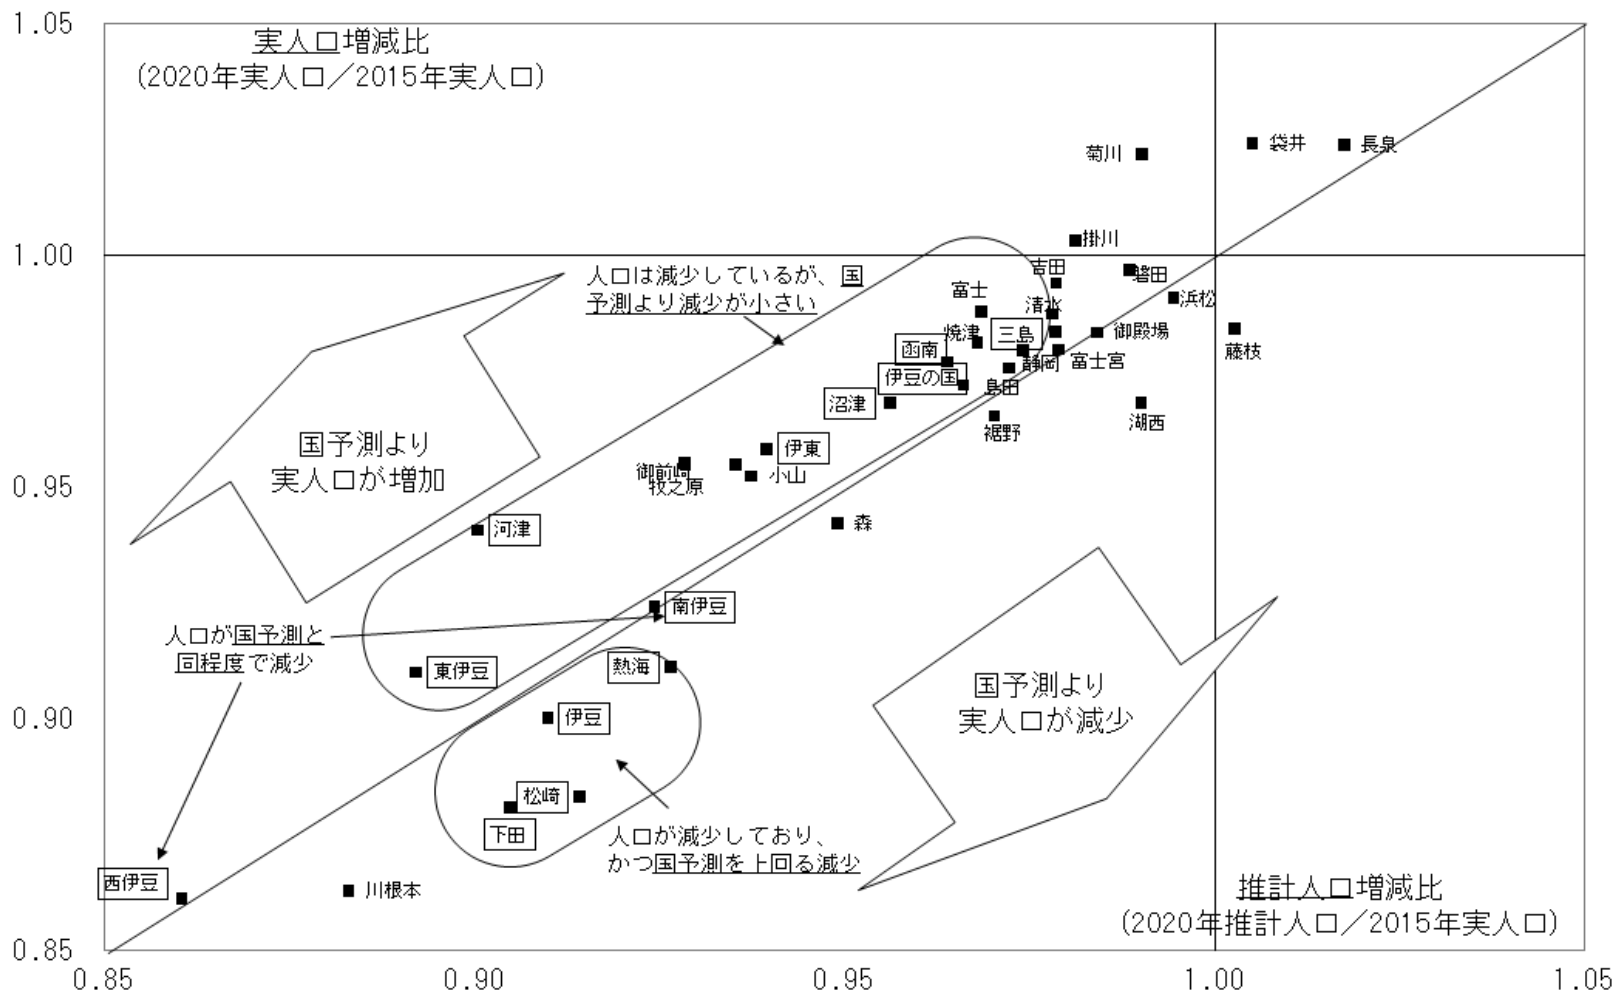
1.05
1.00
0.95
0.90
0.85
0.85
0.90
0.95
1.00
1.05

実人口増減比
(2020年実人口／2015年実人口)

菊川
袋井
長泉
掛川
吉田
磐田
富士
清水
浜松
焼津
三島
御殿場
藤枝
函南
静岡
富士宮
伊豆の国
島田
沼津
湖西
裾野
伊東
御前崎
牧之原
小山
森
河津
南伊豆
東伊豆
熱海
伊豆
松崎
下田
西伊豆
川根本

人口は減少しているが、国予測より減少が小さい

国予測より実人口が増加

人口が国予測と同程度で減少

国予測より実人口が減少

人口が減少しており、かつ国予測を上回る減少

推計人口増減比
(2020年推計人口／2015年実人口)